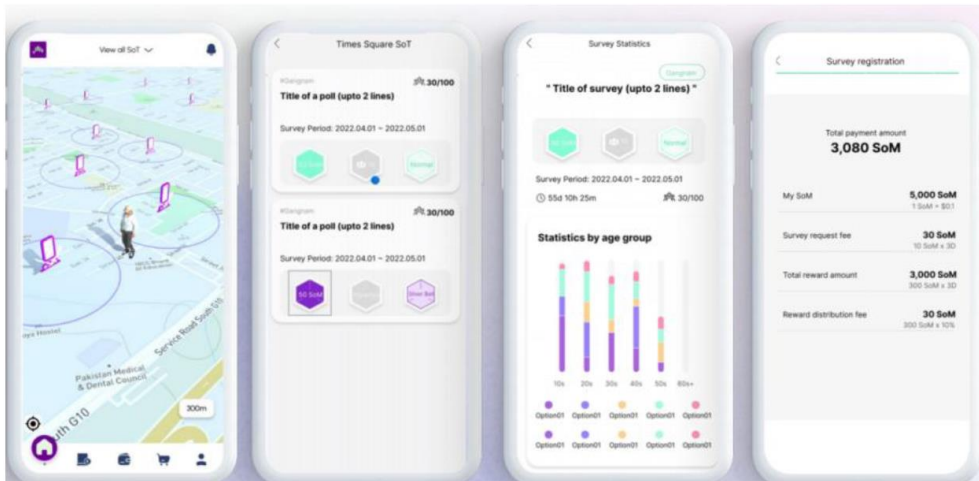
View all SoT

Pakistan Medical & Dental Council

Service Road South G10

uth G10

300m

Times Square SoT

#Gangnam

30/100

Title of a poll (upto 2 lines)

Survey Period: 2022.04.01 ~ 2022.05.01

Normal

#Gangnam

30/100

Title of a poll (upto 2 lines)

Survey Period: 2022.04.01 ~ 2022.05.01

50 SoM

Silver Bell

Survey Statistics

Gangnam

" Title of survey (upto 2 lines) "

Normal

Survey Period: 2022.04.01 ~ 2022.05.01

55d 10h 25m

30/100

Statistics by age group

10s 20s 30s 40s 50s 60s+

Option01 Option01 Option01 Option01 Option01

Option01 Option01 Option01 Option01 Option01

Survey registration

Total payment amount

3,080 SoM

My SoM

5,000 SoM

1 SoM = $0.1

Survey request fee

30 SoM

10 SoM x 3D

Total reward amount

3,000 SoM

300 SoM x 3D

Reward distribution fee

30 SoM

300 SoM x 10%